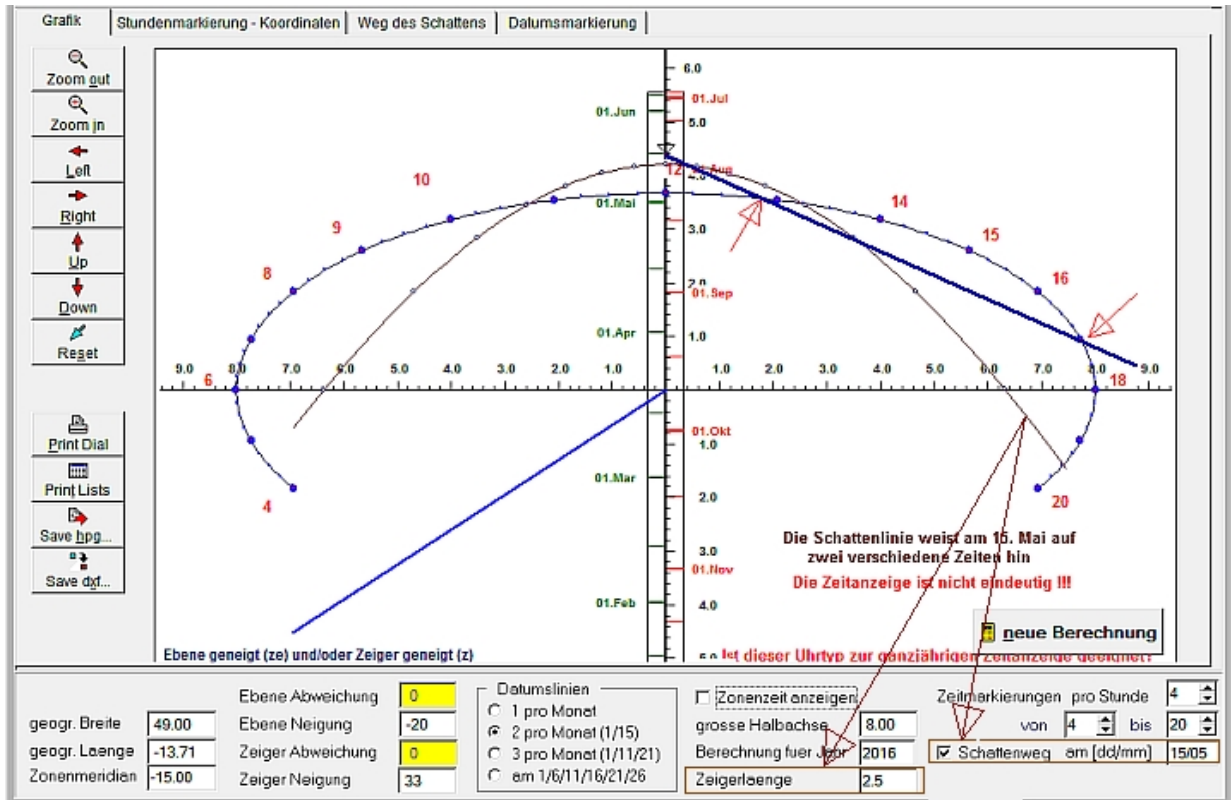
Grafik | Stundenmarkierung - Koordinaten | Weg des Schattens | Datumsmarkierung

Zoom out
Zoom in
Left
Right
Up
Down
Reset

Print Dial
Print Lists
Save hpg...
Save dxf...

6.0
01.Jul
01.Jun
5.0
12
01.Aug
10
01.Mai
14
9
3.0
15
8
16
2.0
01.Sep
01.Apr
1.0
9.0 8.0 7.0 6.0 5.0 4.0 3.0 2.0 1.0 1.0 2.0 3.0 4.0 5.0 6.0 7.0 8.0 9.0
6
18
01.Okt
1.0
01.Mar
2.0
4
20
Die Schattenlinie weist am 15. Mai auf zwei verschiedene Zeiten hin
Die Zeitanzeige ist nicht eindeutig !!!
3.0
01.Nov
01.Feb
4.0
neue Berechnung
Ebene geneigt (ze) und/oder Zeiger geneigt (z)
Ist dieser Uhrtyp zur ganzjährigen Zeitanzeige geeignet?

geogr. Breite 49.00
geogr. Laenge -13.71
Zonenmeridien -15.00
Ebene Abweichung 0
Ebene Neigung -20
Zeiger Abweichung 0
Zeiger Neigung 33
Datumslinien
1 pro Monat
2 pro Monat (1/15)
3 pro Monat (1/11/21)
am 1/6/11/16/21/26
Zonenzeit anzeigen
grosse Halbachse 8.00
Berechnung fuer Jahr 2016
Zeigerlaenge 2.5
Zeitmarkierungen pro Stunde 4
von 4 bis 20
Schattenweg am [dd/mm] 15/05